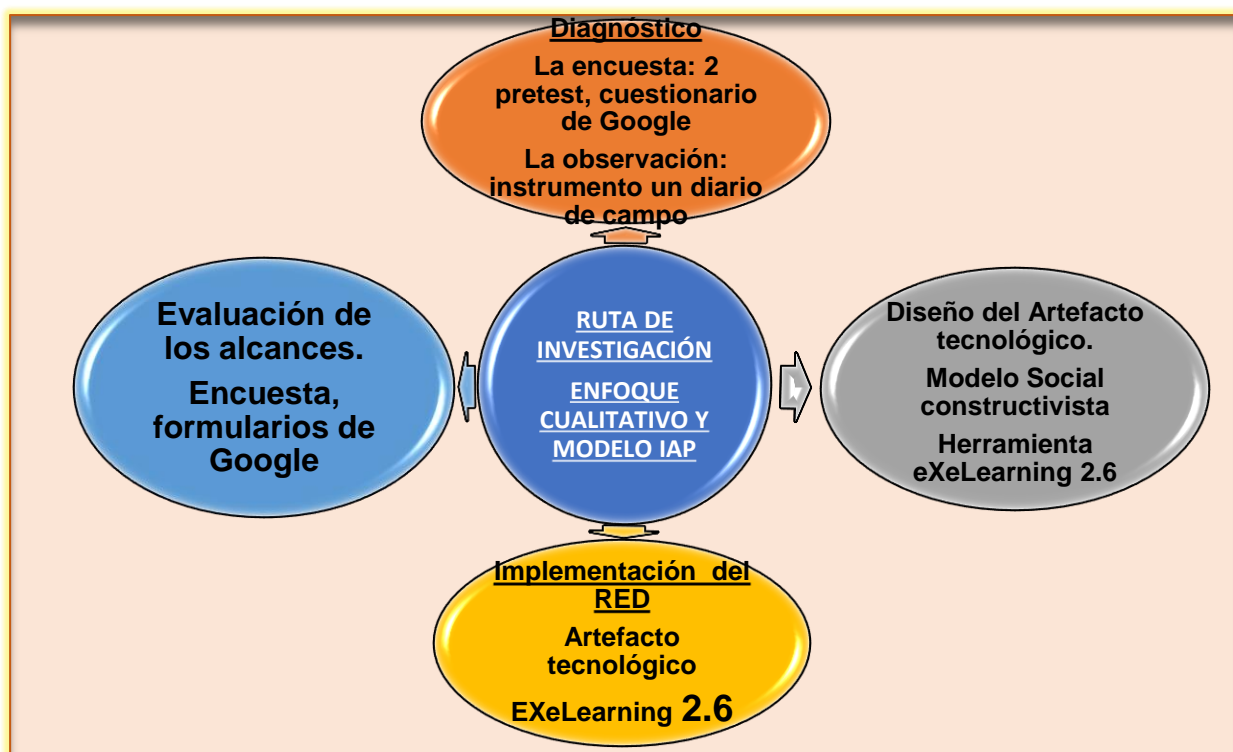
Diagnóstico

La encuesta: 2 pretest, cuestionario de Google

La observación: instrumento un diario de campo

RUTA DE INVESTIGACIÓN

ENFOQUE CUALITATIVO Y MODELO IAP

Diseño del Artefacto tecnológico.

Modelo Social constructivista

Herramienta eXeLearning 2.6

Implementación del RED

Artefacto tecnológico

EXeLearning 2.6

Evaluación de los alcances.

Encuesta, formularios de Google